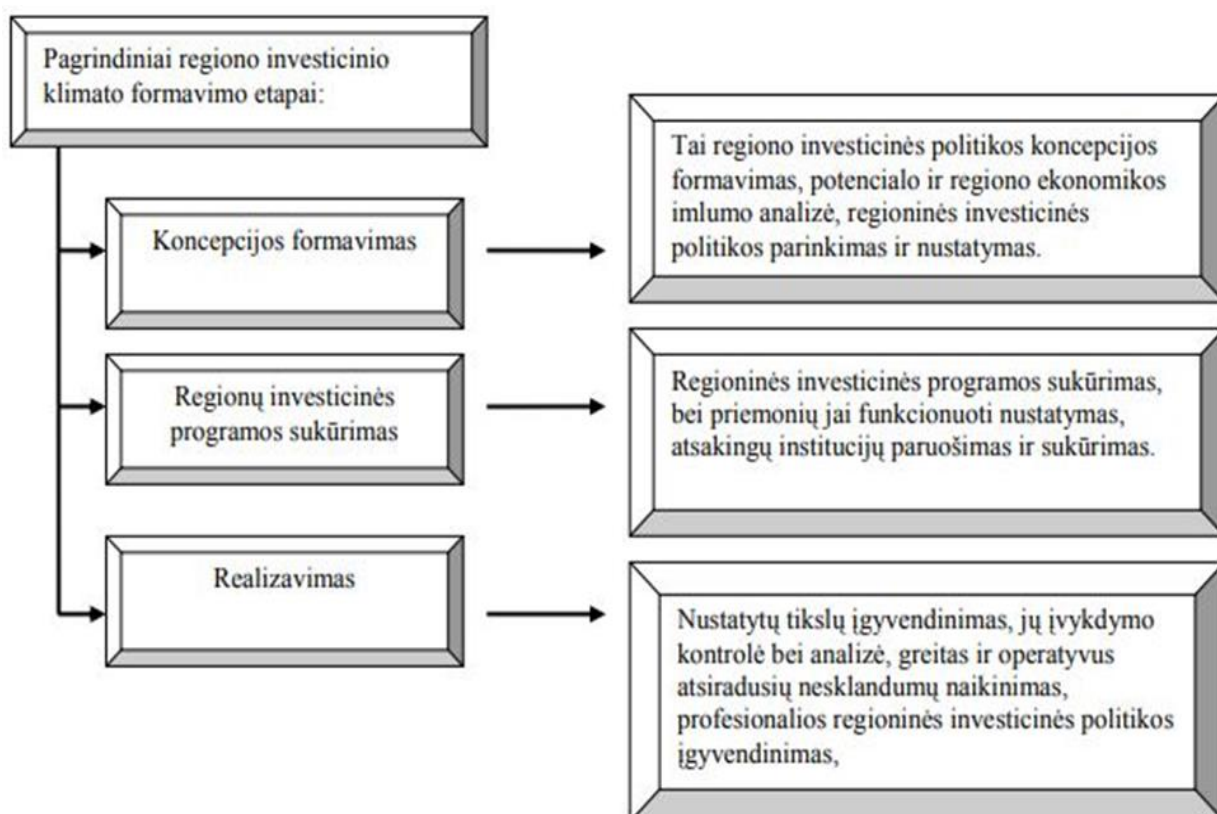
Pagrindiniai regiono investicinio klimato formavimo etapai:

Koncepcijos formavimas

Tai regiono investicinės politikos koncepcijos formavimas, potencialo ir regiono ekonomikos imlumo analizė, regioninės investicinės politikos parinkimas ir nustatymas.

Regionų investicinės programos sukūrimas

Regioninės investicinės programos sukūrimas, bei priemonių jai funkcionuoti nustatymas, atsakingų institucijų paruošimas ir sukūrimas.

Realizavimas

Nustatytų tikslų įgyvendinimas, jų įvykdymo kontrolė bei analizė, greitas ir operatyvus atsiradusių nesklandumų naikinimas, profesionalios regioninės investicinės politikos įgyvendinimas,